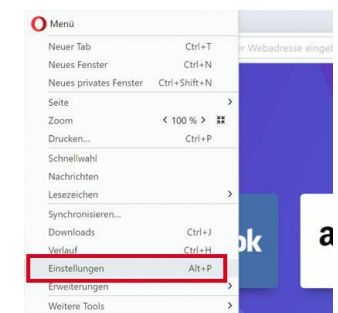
Menü

Neuer Tab Ctrl+T
Neues Fenster Ctrl+N
Neues privates Fenster Ctrl+Shift+N
Seite >
Zoom < 100 % >
Drucken... Ctrl+P
Schnellwahl
Nachrichten
Lesezeichen >
Synchronisieren...
Downloads Ctrl+J
Verlauf Ctrl+H
Einstellungen Alt+P
Erweiterungen >
Weitere Tools >

r Webadresse eingel

ok

a